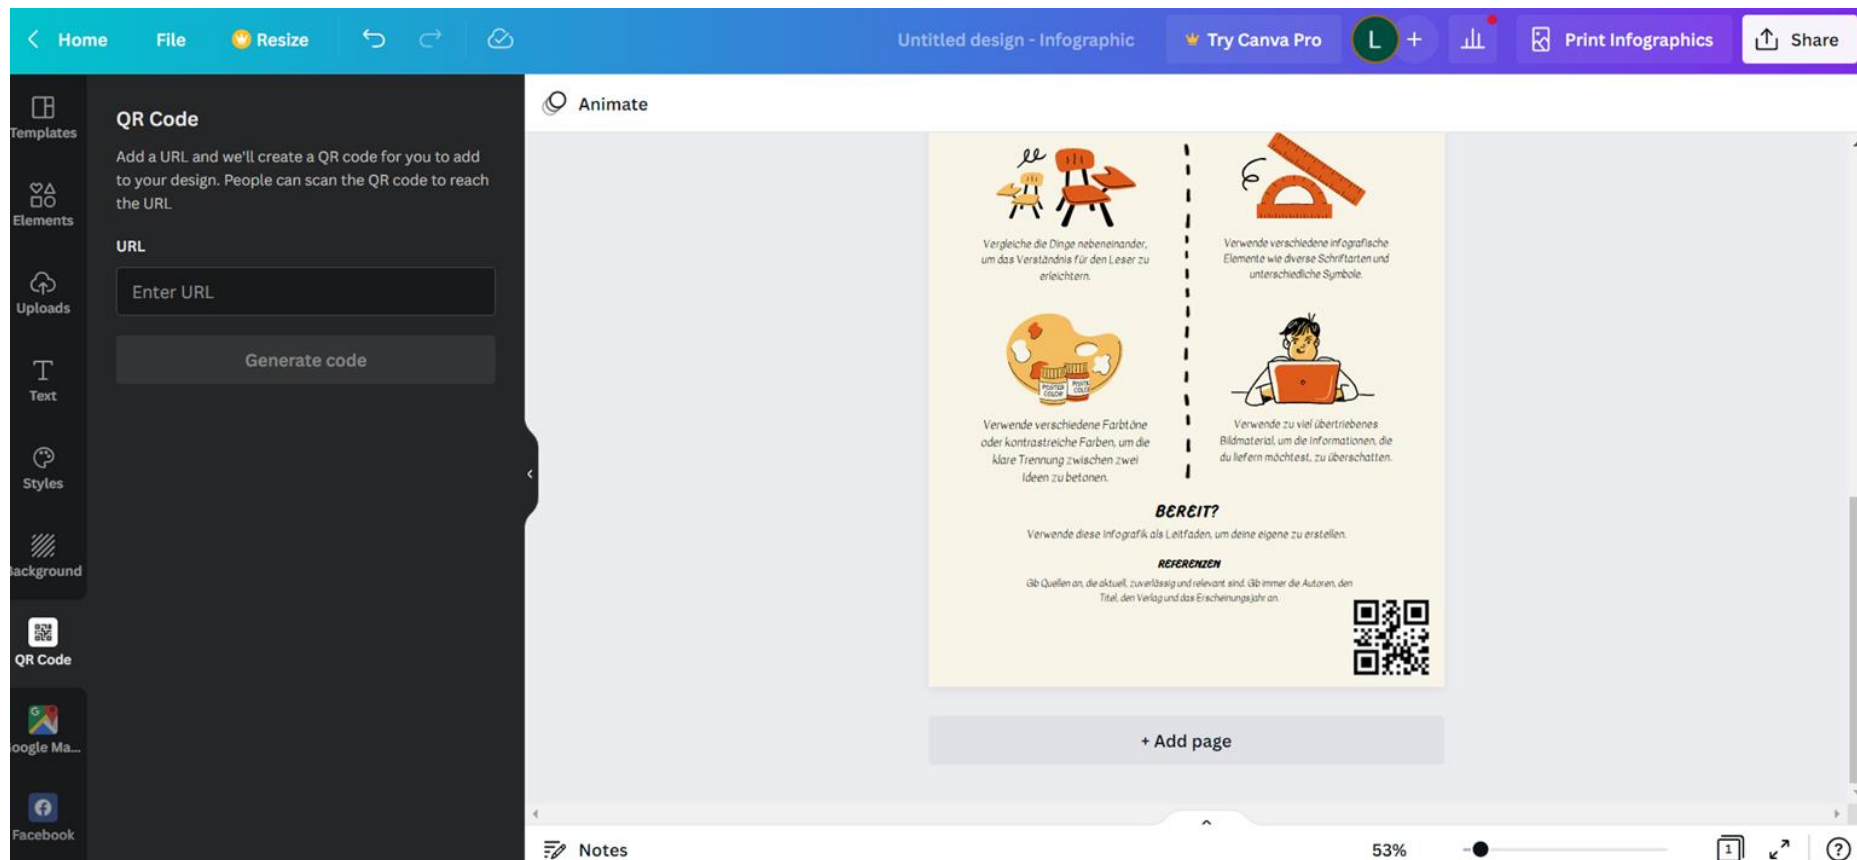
Home File Resize Untitled design - Infographic Try Canva Pro L + Print Infographics Share

Templates
Elements
Uploads
Text
Styles
ackground
QR Code
oogle Ma...
Facebook

QR Code

Add a URL and we'll create a QR code for you to add to your design. People can scan the QR code to reach the URL

URL

Enter URL

Generate code

Animate

Vergleiche die Dinge nebeneinander, um das Verständnis für den Leser zu erleichtern.

Verwende verschiedene infografische Elemente wie diverse Schriftarten und unterschiedliche Symbole.

Verwende verschiedene Farbtöne oder kontrastreiche Farben, um die klare Trennung zwischen zwei Ideen zu betonen.

Verwende zu viel übertriebenes Bildmaterial, um die Informationen, die du liefern möchtest, zu überschatten.

BEREIT?

Verwende diese Infografik als Leitfaden, um deine eigene zu erstellen.

REFERENZEN

Gib Quellen an, die aktuell, zuverlässig und relevant sind. Gib immer die Autoren, den Titel, den Verlag und das Erscheinungsjahr an.

+ Add page

Notes

53%

1